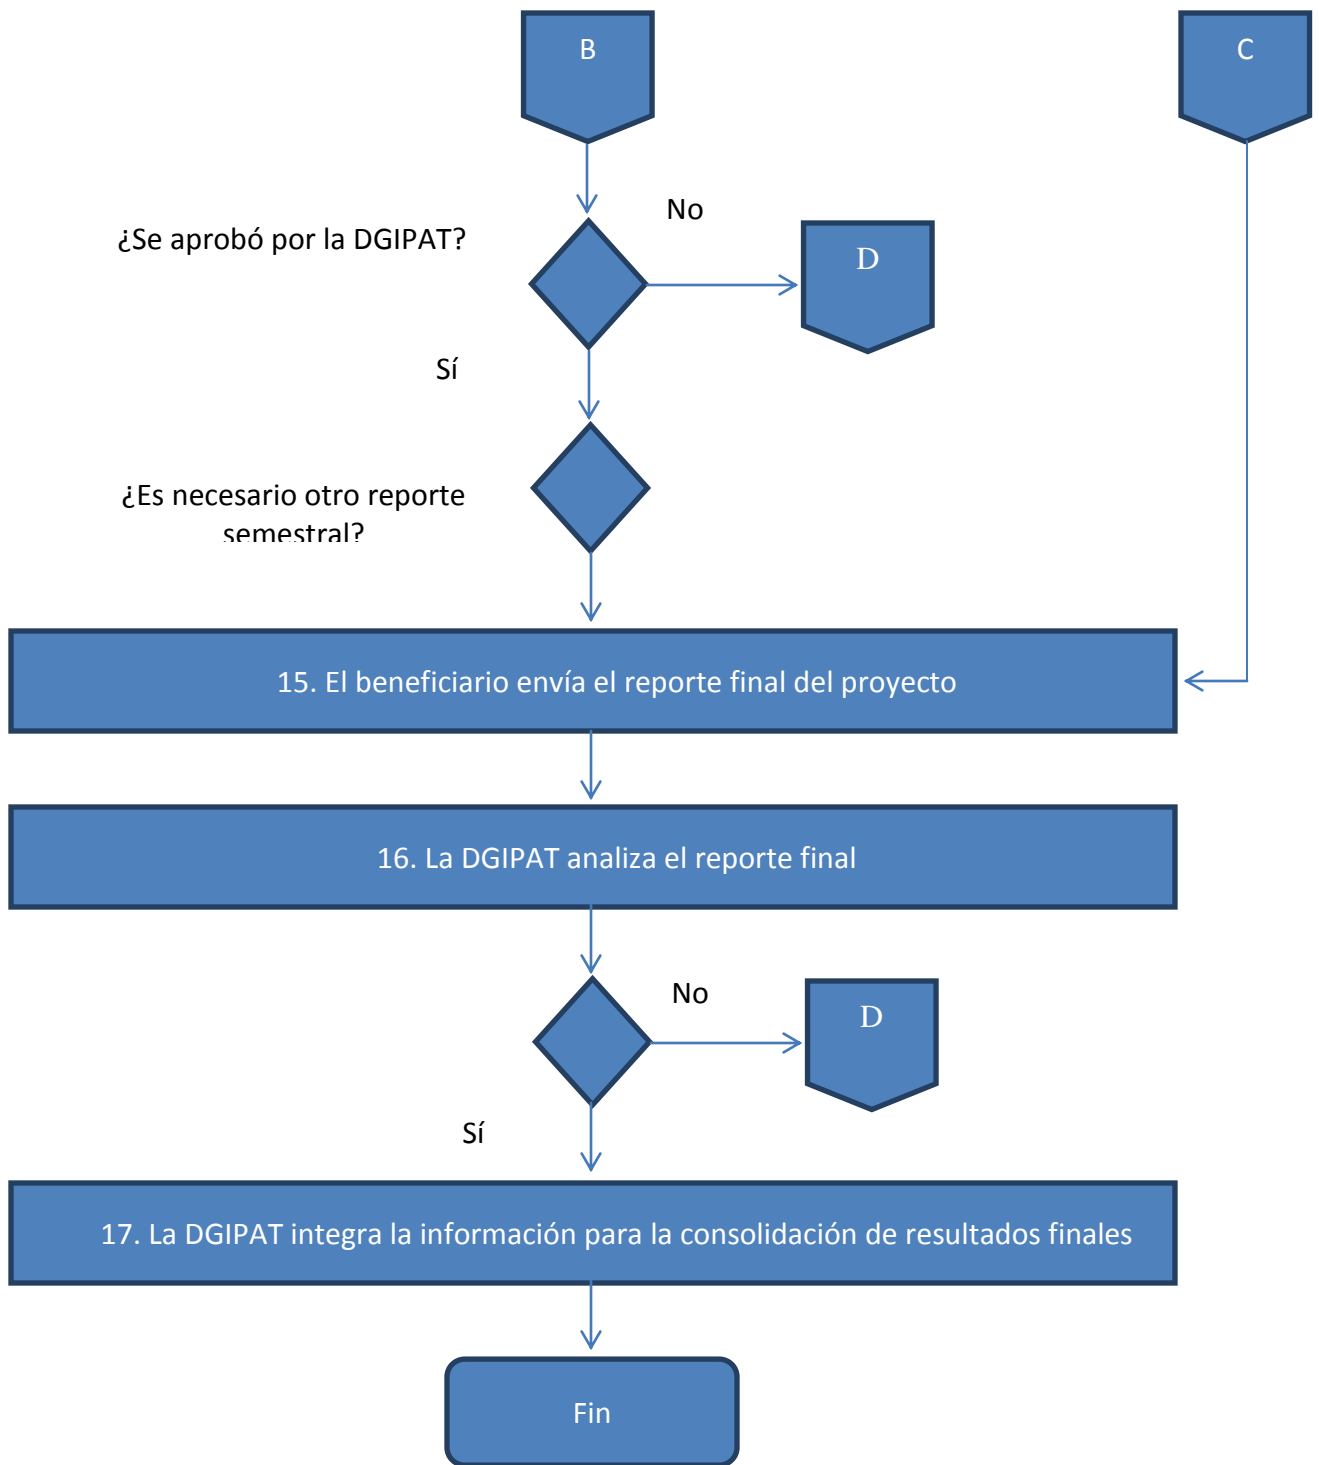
B

C

¿Se aprobó por la DGIPAT?

No

D

Sí

¿Es necesario otro reporte semestral?

15. El beneficiario envía el reporte final del proyecto

16. La DGIPAT analiza el reporte final

No

D

Sí

17. La DGIPAT integra la información para la consolidación de resultados finales

Fin